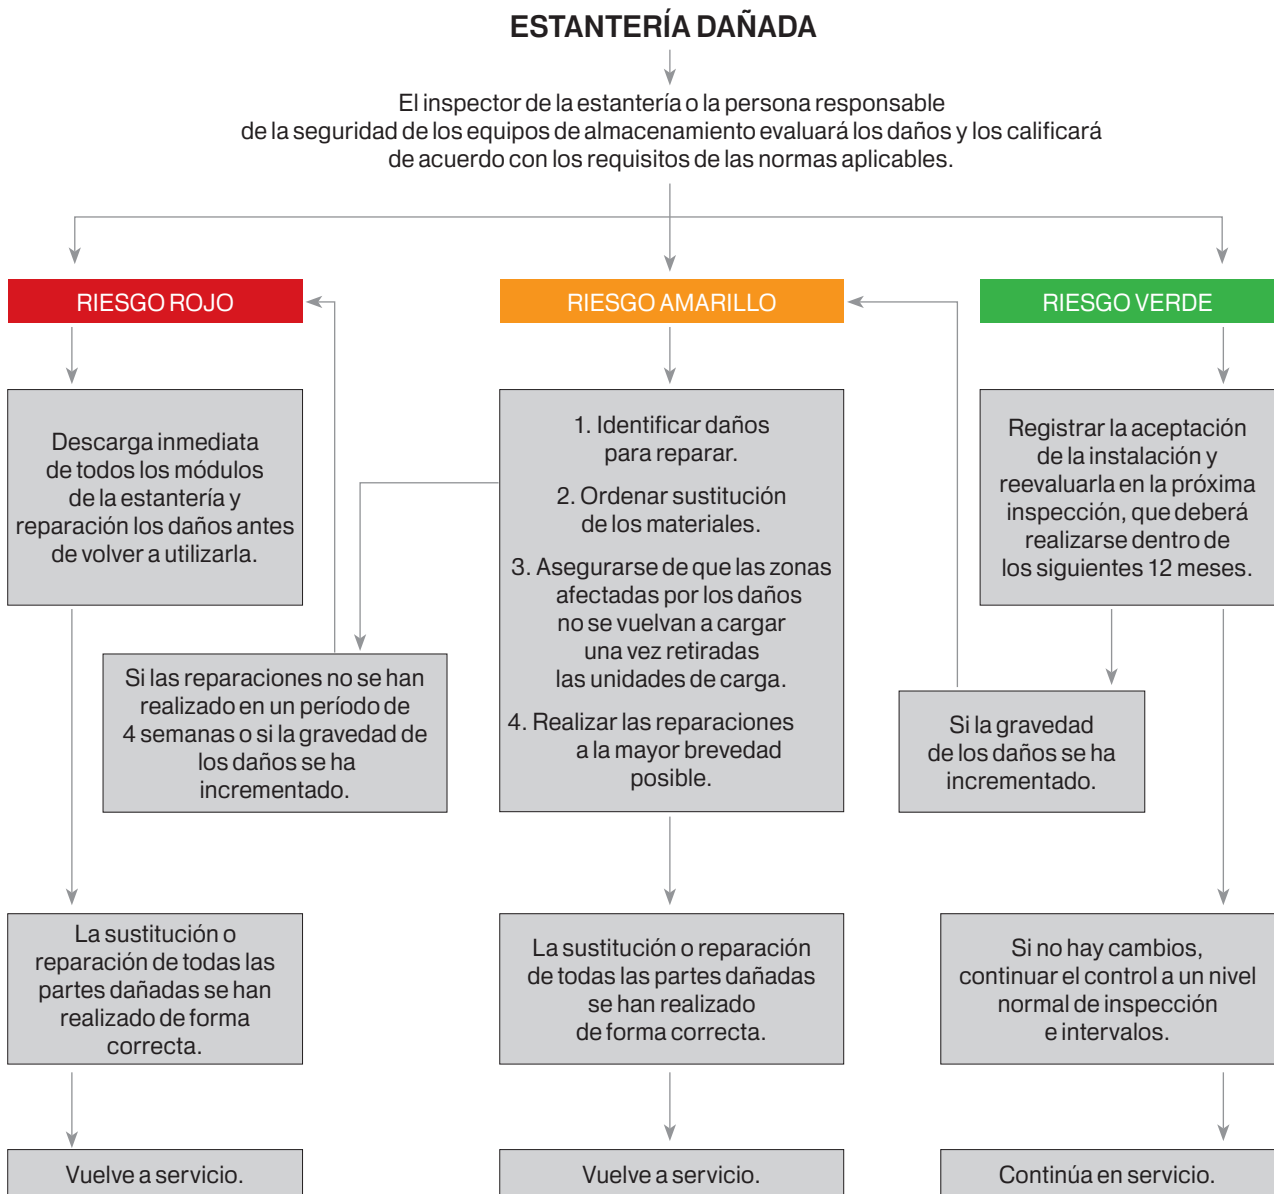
ESTANTERÍA DAÑADA

El inspector de la estantería o la persona responsable de la seguridad de los equipos de almacenamiento evaluará los daños y los calificará de acuerdo con los requisitos de las normas aplicables.

RIESGO ROJO

Descarga inmediata de todos los módulos de la estantería y reparación los daños antes de volver a utilizarla.

Si las reparaciones no se han realizado en un período de 4 semanas o si la gravedad de los daños se ha incrementado.

La sustitución o reparación de todas las partes dañadas se han realizado de forma correcta.

Vuelve a servicio.

RIESGO AMARILLO

1. Identificar daños para reparar.

2. Ordenar sustitución de los materiales.

3. Asegurarse de que las zonas afectadas por los daños no se vuelvan a cargar una vez retiradas las unidades de carga.

4. Realizar las reparaciones a la mayor brevedad posible.

La sustitución o reparación de todas las partes dañadas se han realizado de forma correcta.

Vuelve a servicio.

RIESGO VERDE

Registrar la aceptación de la instalación y reevaluarla en la próxima inspección, que deberá realizarse dentro de los siguientes 12 meses.

Si la gravedad de los daños se ha incrementado.

Si no hay cambios, continuar el control a un nivel normal de inspección e intervalos.

Continúa en servicio.